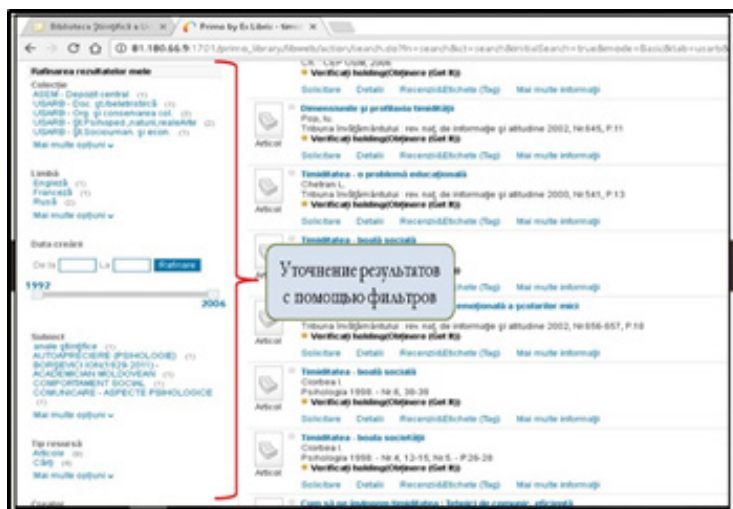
Biblioteca Ştiinţifică a U... ×   Primo by Ex Libris - timid... ×

81.180.66.9:1701/primo_library/libweb/action/search.do?fn=search&ct=search&initialSearch=true&mode=Basic&tab=usarb

Rafinarea rezultatelor mele

Colecţie
ASEM - Depozit central (1)
USARB - Doc. ştiinţ/beletristică (1)
USARB - Org. şi conservarea col. (5)
USARB - Şt.Psihoped.,natur.,realeArte (2)
USARB - Şt.Socioumane. şi econ. (1)
Mai multe opţiuni

Limbă
Engleză (1)
Franceză (1)
Rusă (2)
Mai multe opţiuni

Data creării
De la [ ] La [ ] Rafinare
1992
2006

Subiect
anale ştiinţifice (1)
AUTOAPRECIERE (PSIHOLOGIE) (1)
BORŞEVICI IOAN(1929-2011) - ACADEMICIAN MOLDOVEAN (1)
COMPORTAMENT SOCIAL (1)
COMUNICARE - ASPECTE PSIHOLOGICE (1)
Mai multe opţiuni

Tip resursă
Articole (8)
Cărţi (4)
Mai multe opţiuni

Creator

CR : CEP USM, 2006
Verificaţi holding(Obţinere (Get It))
Solicitare   Detalii   Recenzii&Etichete (Tag)   Mai multe informaţii

Articol
Dimensiunile şi profilaxia timidităţii
Pop, Iu.
Tribuna învăţământului : rev. naţ. de informaţie şi atitudine 2002, Nr.645, P.11
Verificaţi holding(Obţinere (Get It))
Solicitare   Detalii   Recenzii&Etichete (Tag)   Mai multe informaţii

Articol
Timiditatea - o problemă educaţională
Chelran L.
Tribuna învăţământului : rev. naţ. de informaţie şi atitudine 2000, Nr.541, P.13
Verificaţi holding(Obţinere (Get It))
Solicitare   Detalii   Recenzii&Etichete (Tag)   Mai multe informaţii

Timiditatea - boală socială

Уточнение результатов с помощью фильтров

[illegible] emoţională a şcolarilor mici
Tribuna învăţământului : rev. naţ. de informaţie şi atitudine 2002, Nr.656-657, P.18
Verificaţi holding(Obţinere (Get It))
Solicitare   Detalii   Recenzii&Etichete (Tag)   Mai multe informaţii

Articol
Timiditatea - boală socială
Ciorbea I.
Psihologia 1998 - Nr.6, 38-39
Verificaţi holding(Obţinere (Get It))
Solicitare   Detalii   Recenzii&Etichete (Tag)   Mai multe informaţii

Articol
Timiditatea - boală socială
Ciorbea I.
Psihologia 1998 - Nr.4, 12-15; Nr.5 - P.26-28
Verificaţi holding(Obţinere (Get It))
Solicitare   Detalii   Recenzii&Etichete (Tag)   Mai multe informaţii

Cum să ne învingem timiditatea : Tehnici de comunic. eficientă